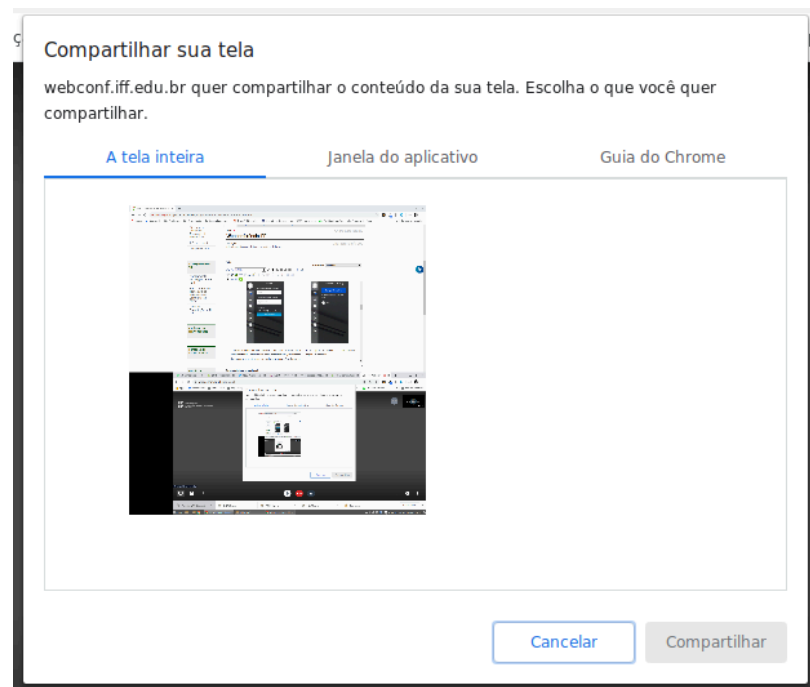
Compartilhar sua tela

webconf.iff.edu.br quer compartilhar o conteúdo da sua tela. Escolha o que você quer compartilhar.

A tela inteira | Janela do aplicativo | Guia do Chrome

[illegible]

Cancelar | Compartilhar